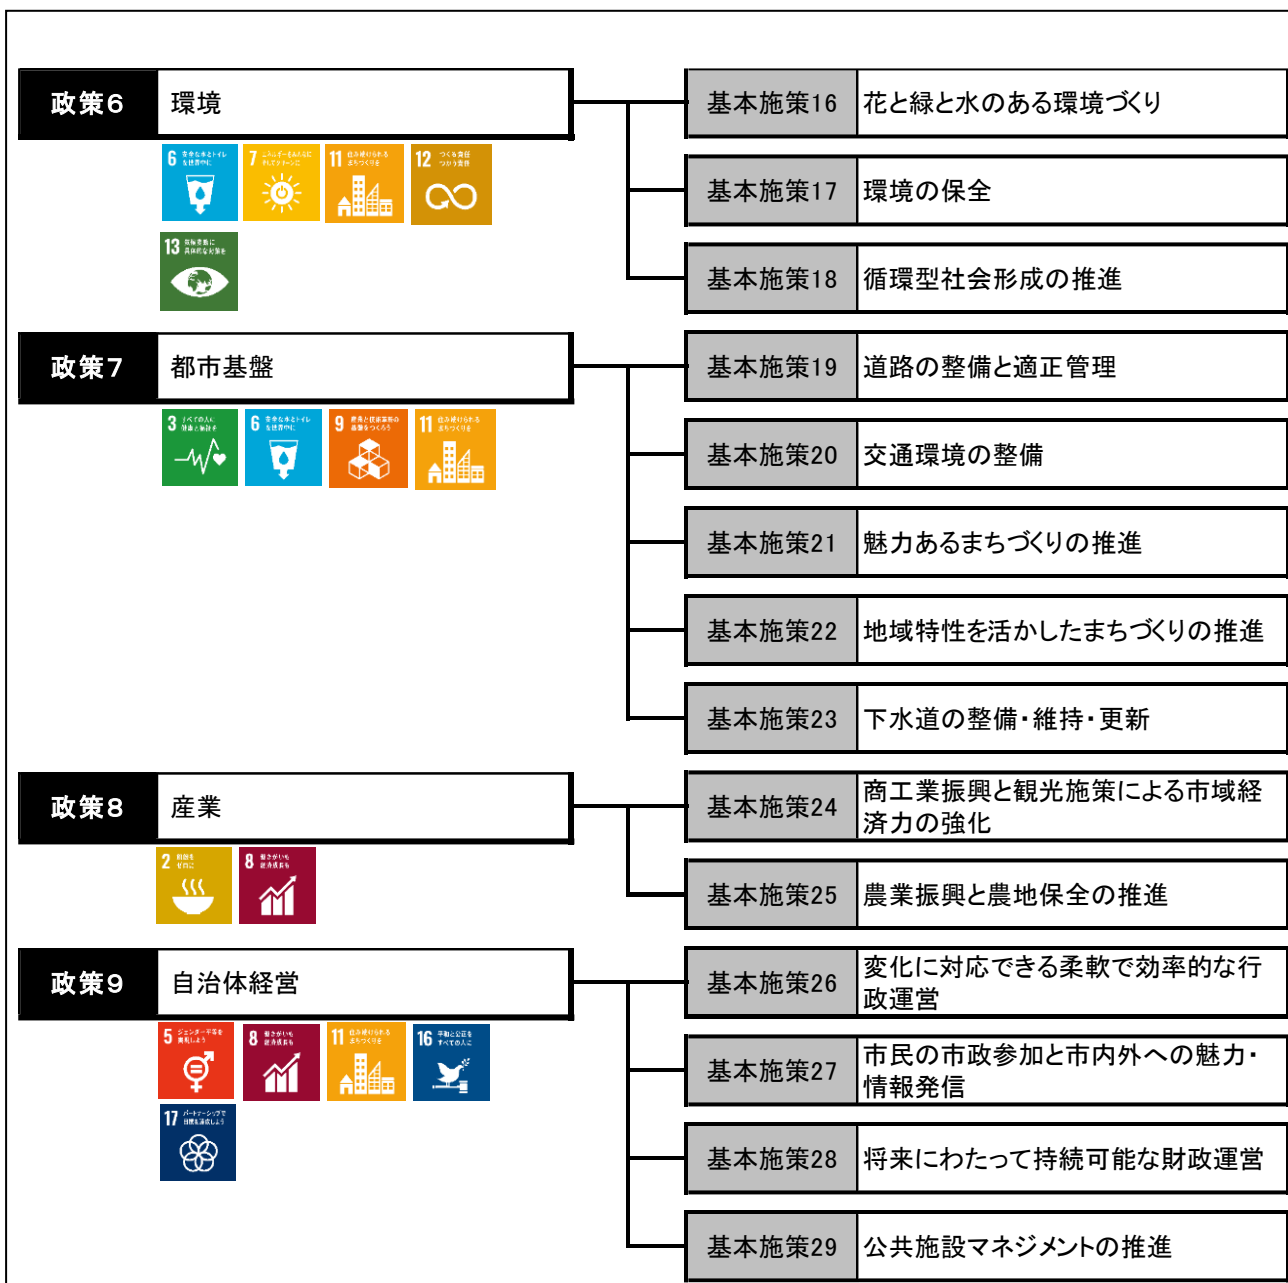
政策6　環境

6　7　11　12　13

政策7　都市基盤

3　6　9　11

政策8　産業

2　8

政策9　自治体経営

5　8　11　16　17

基本施策16　花と緑と水のある環境づくり

基本施策17　環境の保全

基本施策18　循環型社会形成の推進

基本施策19　道路の整備と適正管理

基本施策20　交通環境の整備

基本施策21　魅力あるまちづくりの推進

基本施策22　地域特性を活かしたまちづくりの推進

基本施策23　下水道の整備・維持・更新

基本施策24　商工業振興と観光施策による市域経済力の強化

基本施策25　農業振興と農地保全の推進

基本施策26　変化に対応できる柔軟で効率的な行政運営

基本施策27　市民の市政参加と市内外への魅力・情報発信

基本施策28　将来にわたって持続可能な財政運営

基本施策29　公共施設マネジメントの推進